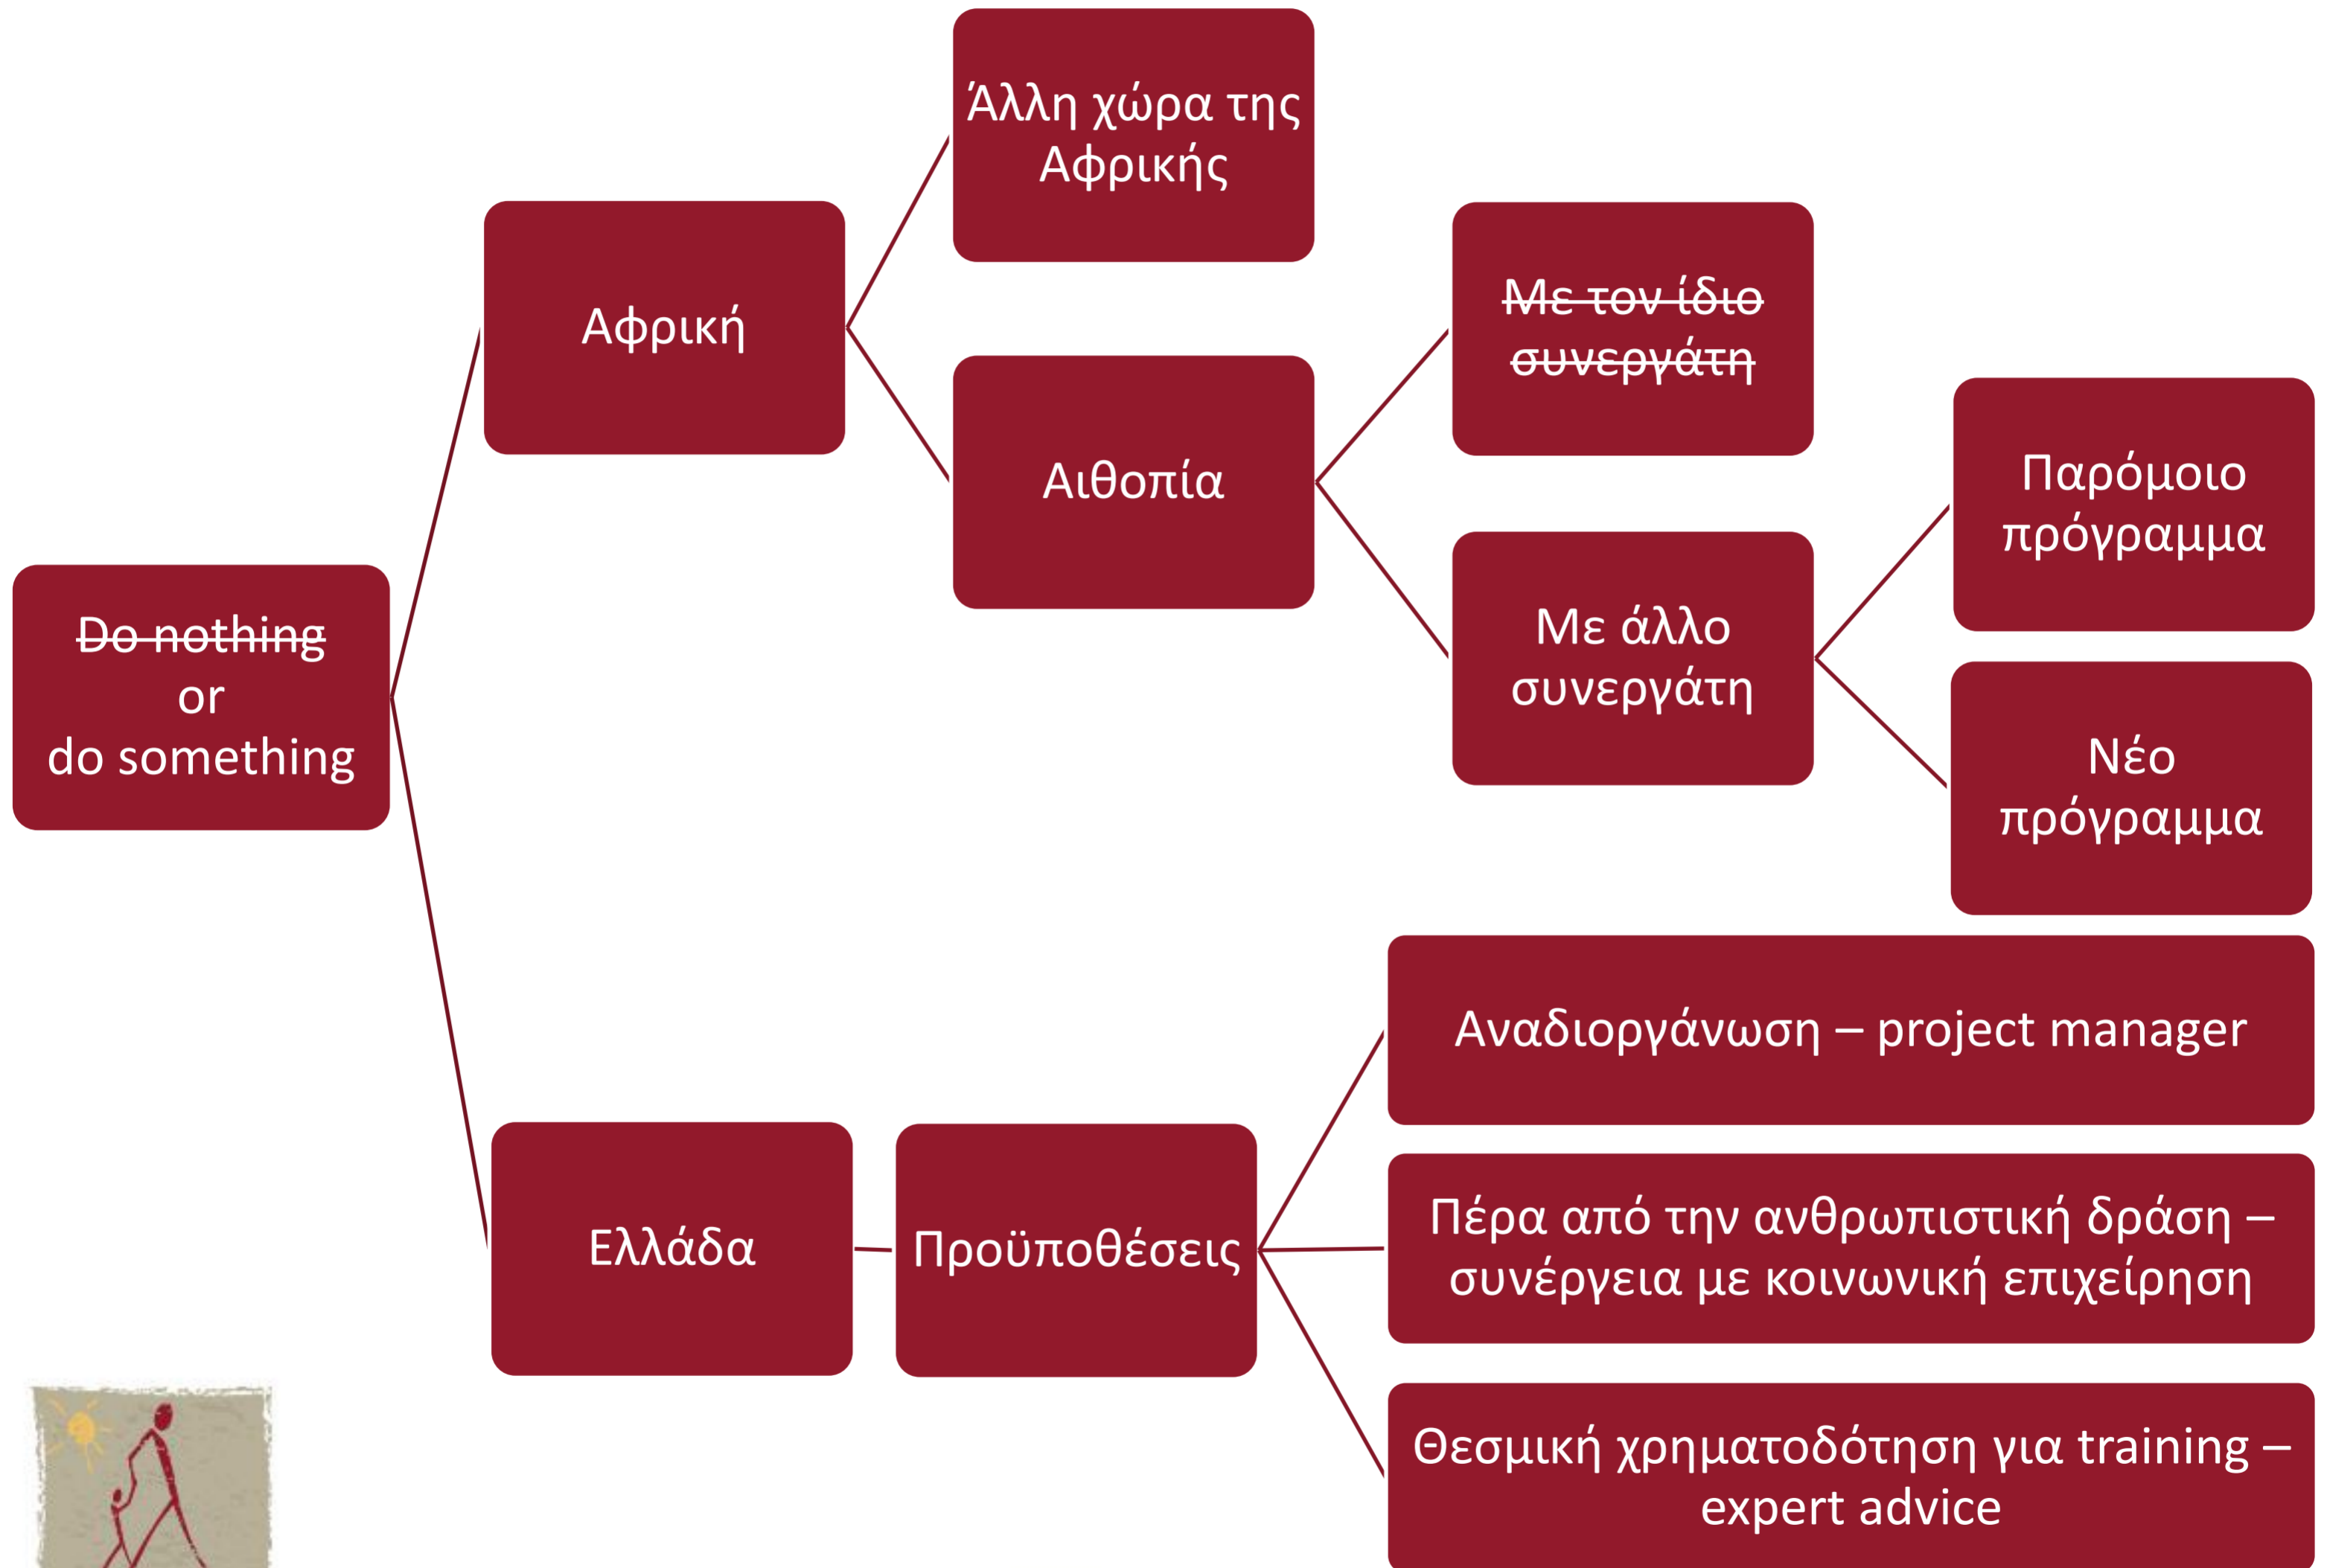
~~Do nothing~~
or
do something

Αφρική

Άλλη χώρα της Αφρικής

Αιθοπία

~~Με τον ίδιο συνεργάτη~~

Με άλλο συνεργάτη

Παρόμοιο πρόγραμμα

Νέο πρόγραμμα

Ελλάδα

Προϋποθέσεις

Αναδιοργάνωση – project manager

Πέρα από την ανθρωπιστική δράση – συνέργεια με κοινωνική επιχείρηση

Θεσμική χρηματοδότηση για training – expert advice